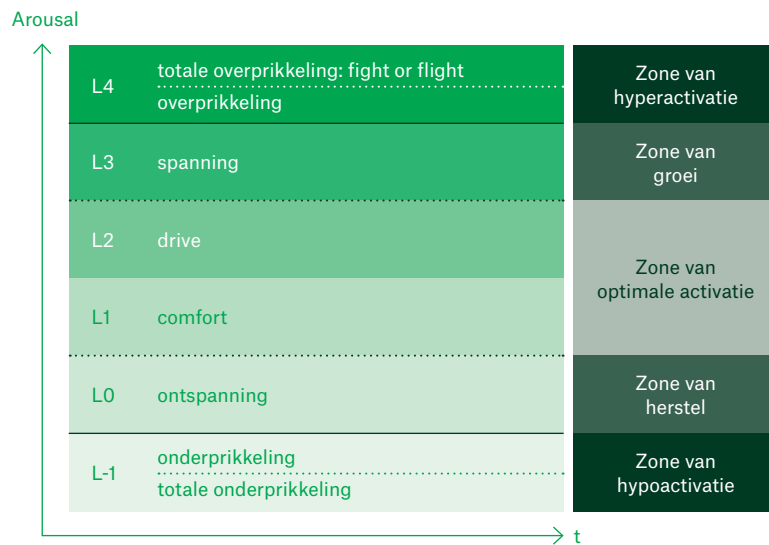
Arousal

L4 totale overprikkeling: fight or flight
overprikkeling

L3 spanning

L2 drive

L1 comfort

L0 ontspanning

L-1 onderprikkeling
totale onderprikkeling

Zone van hyperactivatie

Zone van groei

Zone van optimale activatie

Zone van herstel

Zone van hypoactivatie

t